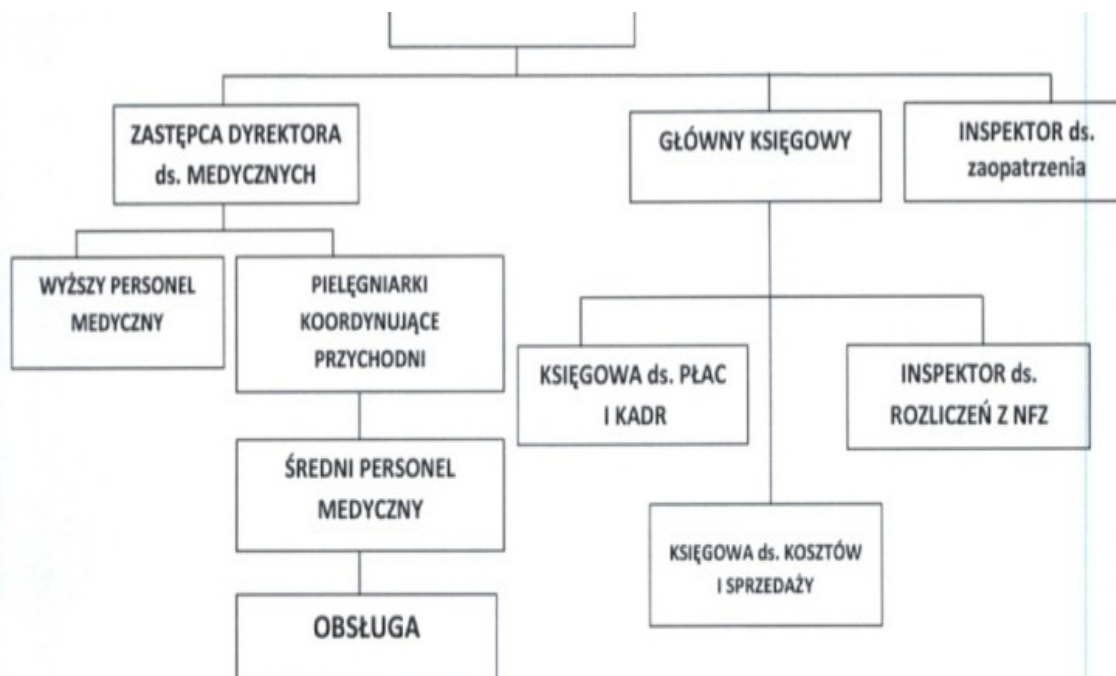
ZASTĘPCA DYREKTORA ds. MEDYCZNYCH

GŁÓWNY KSIĘGOWY

INSPEKTOR ds. zaopatrzenia

WYŻSZY PERSONEL MEDYCZNY

PIELĘGNIARKI KOORDYNUJĄCE PRZYCHODNI

KSIĘGOWA ds. PŁAC I KADR

INSPEKTOR ds. ROZLICZEŃ Z NFZ

ŚREDNI PERSONEL MEDYCZNY

KSIĘGOWA ds. KOSZTÓW I SPRZEDAŻY

OBSŁUGA